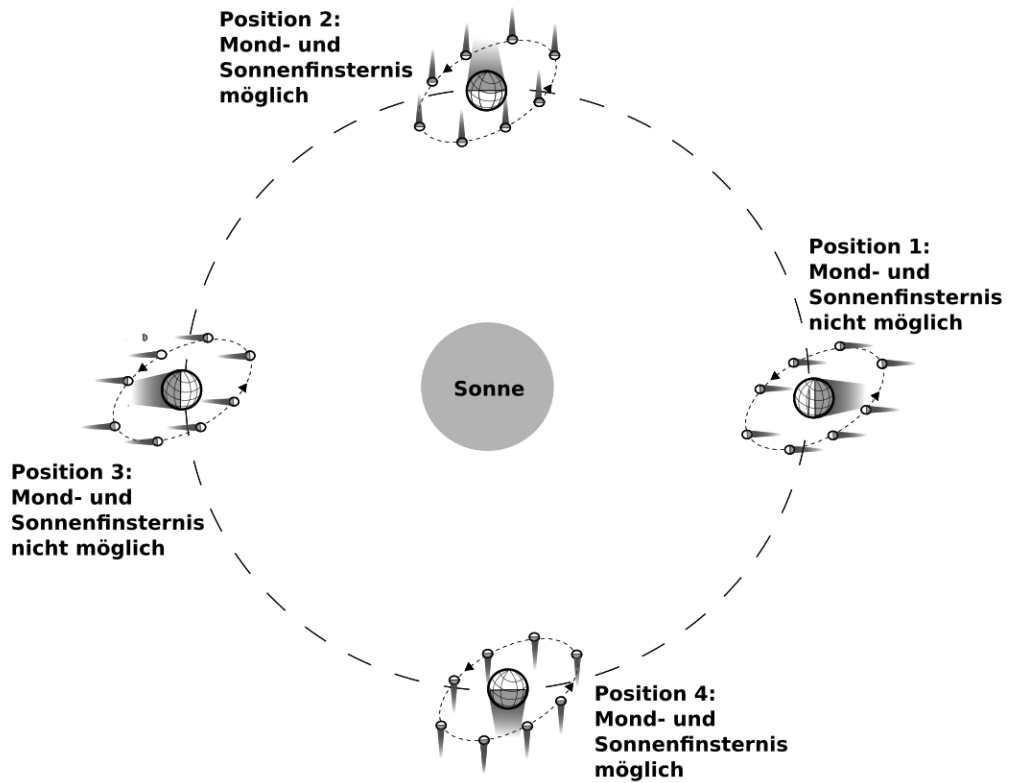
Position 2:
Mond- und
Sonnenfinsternis
möglich

Position 1:
Mond- und
Sonnenfinsternis
nicht möglich

Sonne

Position 3:
Mond- und
Sonnenfinsternis
nicht möglich

Position 4:
Mond- und
Sonnenfinsternis
möglich